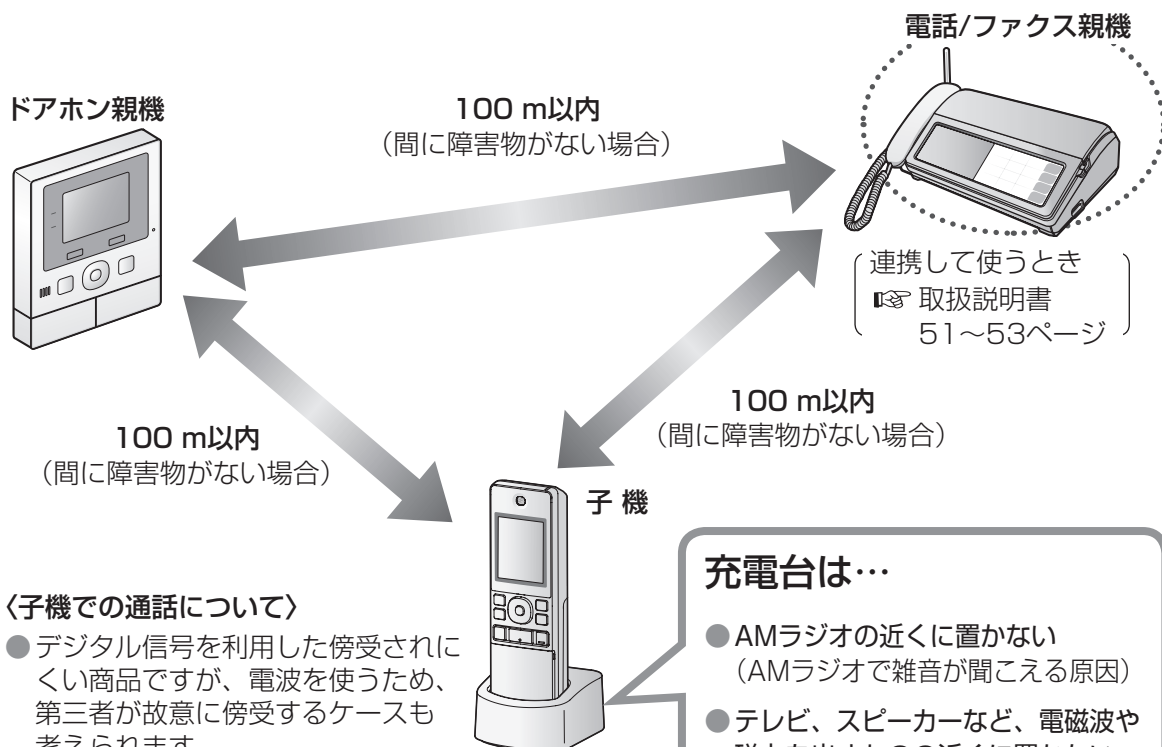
電話/ファクス親機

ドアホン親機

100 m以内
（間に障害物がない場合）

連携して使うとき
☞ 取扱説明書
51～53ページ

100 m以内
（間に障害物がない場合）

100 m以内
（間に障害物がない場合）

子 機

充電台は…

●AMラジオの近くに置かない
（AMラジオで雑音が聞こえる原因）

●テレビ、スピーカーなど、電磁波や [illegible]

〈子機での通話について〉

●デジタル信号を利用した傍受されにくい商品ですが、電波を使うため、第三者が故意に傍受するケースも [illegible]